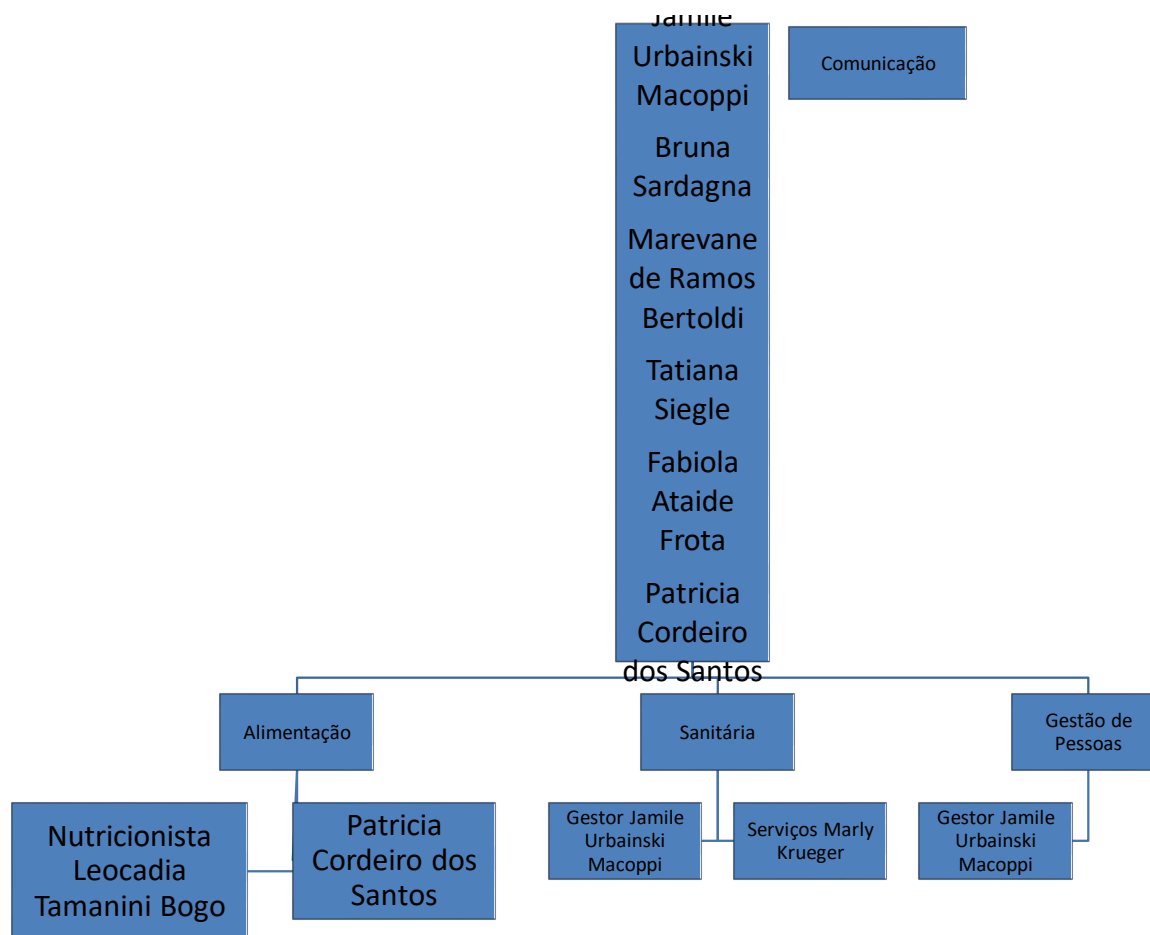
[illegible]

Urbainski Macoppi

Bruna Sardagna

Marevane de Ramos Bertoldi

Tatiana Siegle

Fabiola Ataide Frota

Patricia Cordeiro dos Santos

Comunicação

Alimentação

Sanitária

Gestão de Pessoas

Nutricionista Leocadia Tamanini Bogo

Patricia Cordeiro dos Santos

Gestor Jamile Urbainski Macoppi

Serviços Marly Krueger

Gestor Jamile Urbainski Macoppi